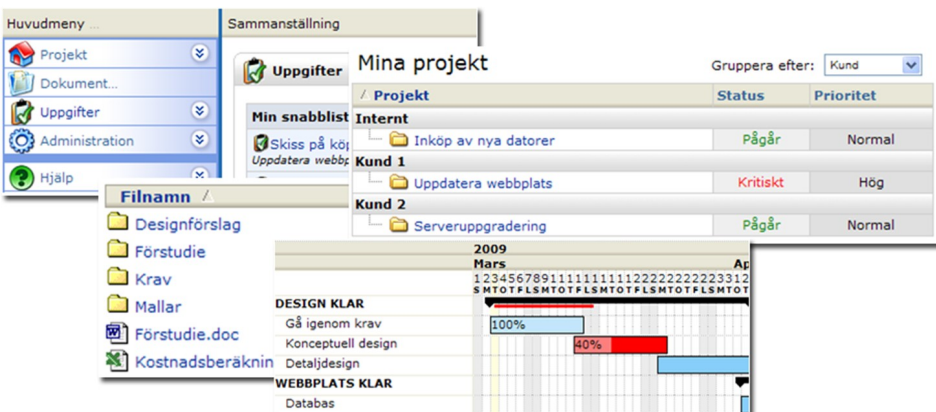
Huvudmeny ...
Projekt
Dokument...
Uppgifter
Administration
Hjälp

Sammanställning
Uppgifter
Min snabblist
Skiss på köp
Uppdatera webbp

Mina projekt
Gruppera efter: Kund

| Projekt | Status | Prioritet |
|---|---|---|
| Internt | | |
| Inköp av nya datorer | Pågår | Normal |
| Kund 1 | | |
| Uppdatera webbplats | Kritiskt | Hög |
| Kund 2 | | |
| Serveruppgradering | Pågår | Normal |

Filnamn
Designförslag
Förstudie
Krav
Mallar
Förstudie.doc
Kostnadsberäknin

2009
Mars
12345678911111111112222222222331
SMTOTFLSMTOTFLSMTOTFLSMTOTFLSMTOT
DESIGN KLAR
Gå igenom krav 100%
Konceptuell design 40%
Detaljdesign
WEBBPLATS KLAR
Databas